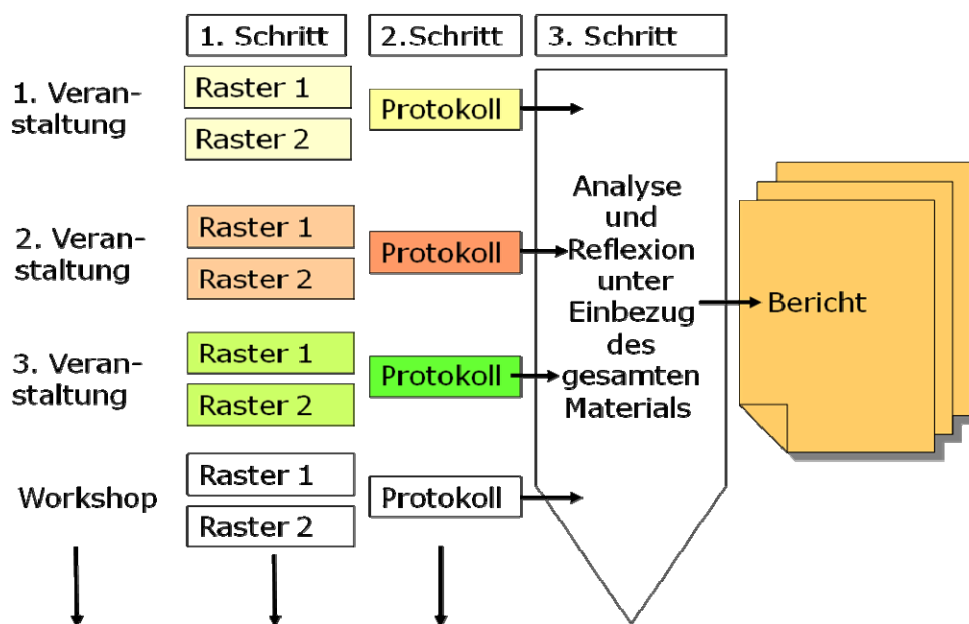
1. Schritt
2.Schritt
3. Schritt

1. Veranstaltung
Raster 1
Raster 2
Protokoll

2. Veranstaltung
Raster 1
Raster 2
Protokoll

3. Veranstaltung
Raster 1
Raster 2
Protokoll

Workshop
Raster 1
Raster 2
Protokoll

Analyse und Reflexion unter Einbezug des gesamten Materials

Bericht